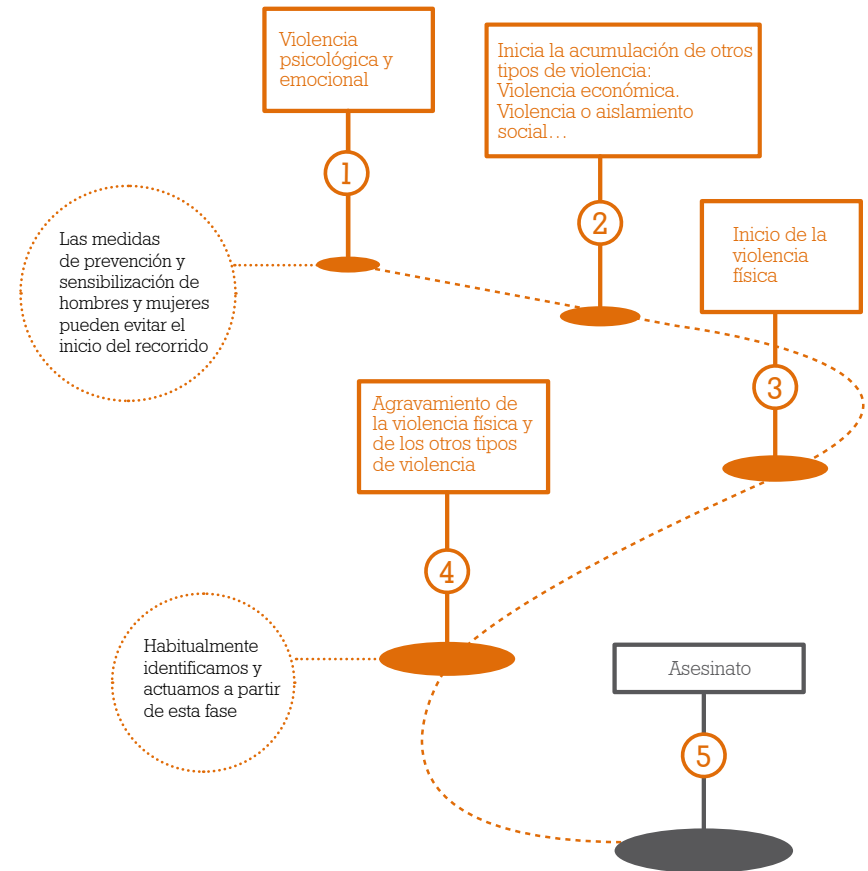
Violencia psicológica y emocional

1

Inicia la acumulación de otros tipos de violencia:
Violencia económica.
Violencia o aislamiento social…

2

Las medidas de prevención y sensibilización de hombres y mujeres pueden evitar el inicio del recorrido

Inicio de la violencia física

3

Agravamiento de la violencia física y de los otros tipos de violencia

4

Habitualmente identificamos y actuamos a partir de esta fase

Asesinato

5